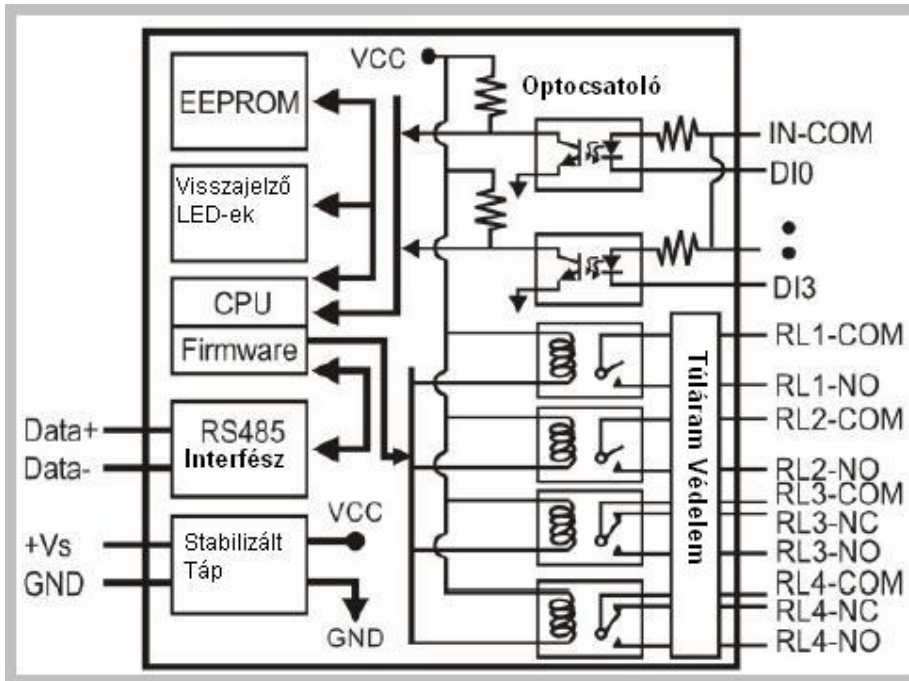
VCC

Optocsatoló

EEPROM

Visszajelző LED-ek

CPU

Firmware

Data+

Data-

RS485 Interfész

+Vs

GND

Stabilizált Táp

VCC

GND

IN-COM

DI0

DI3

RL1-COM

RL1-NO

RL2-COM

RL2-NO

RL3-COM

RL3-NC

RL3-NO

RL4-COM

RL4-NC

RL4-NO

Túláram Védelem